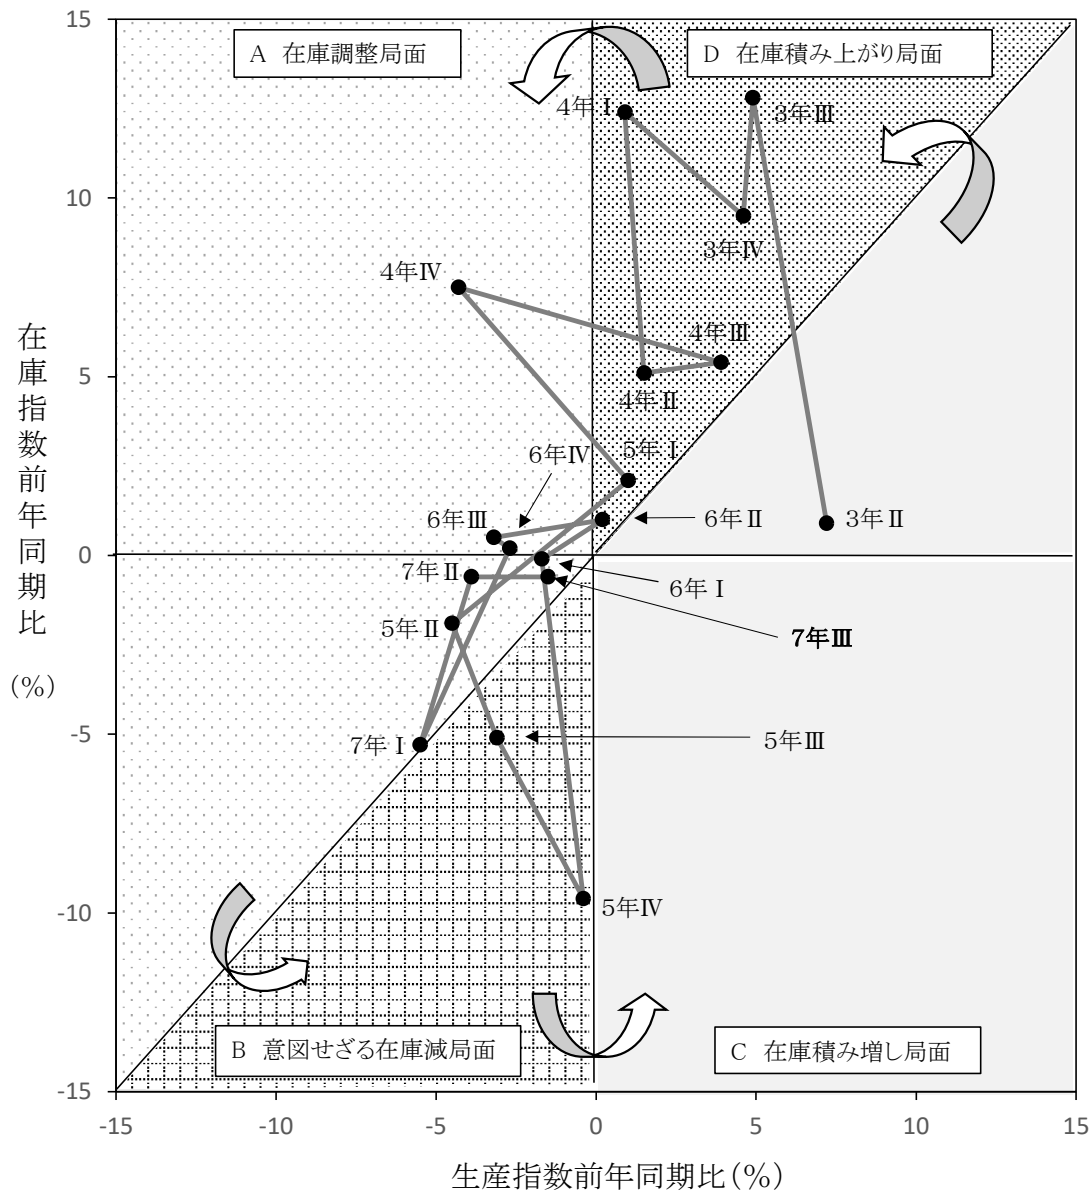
15
10
5
0
-5
-10
-15

在庫指数前年同期比

(%)

A 在庫調整局面

D 在庫積み上がり局面

4年Ⅰ
3年Ⅲ
3年Ⅳ
4年Ⅳ
4年Ⅲ
4年Ⅱ
5年Ⅰ
6年Ⅳ
6年Ⅲ
6年Ⅱ
3年Ⅱ
7年Ⅱ
6年Ⅰ
5年Ⅱ
7年Ⅲ
7年Ⅰ
5年Ⅲ
5年Ⅳ

B 意図せざる在庫減局面

C 在庫積み増し局面

-15
-10
-5
0
5
10
15

生産指数前年同期比(%)